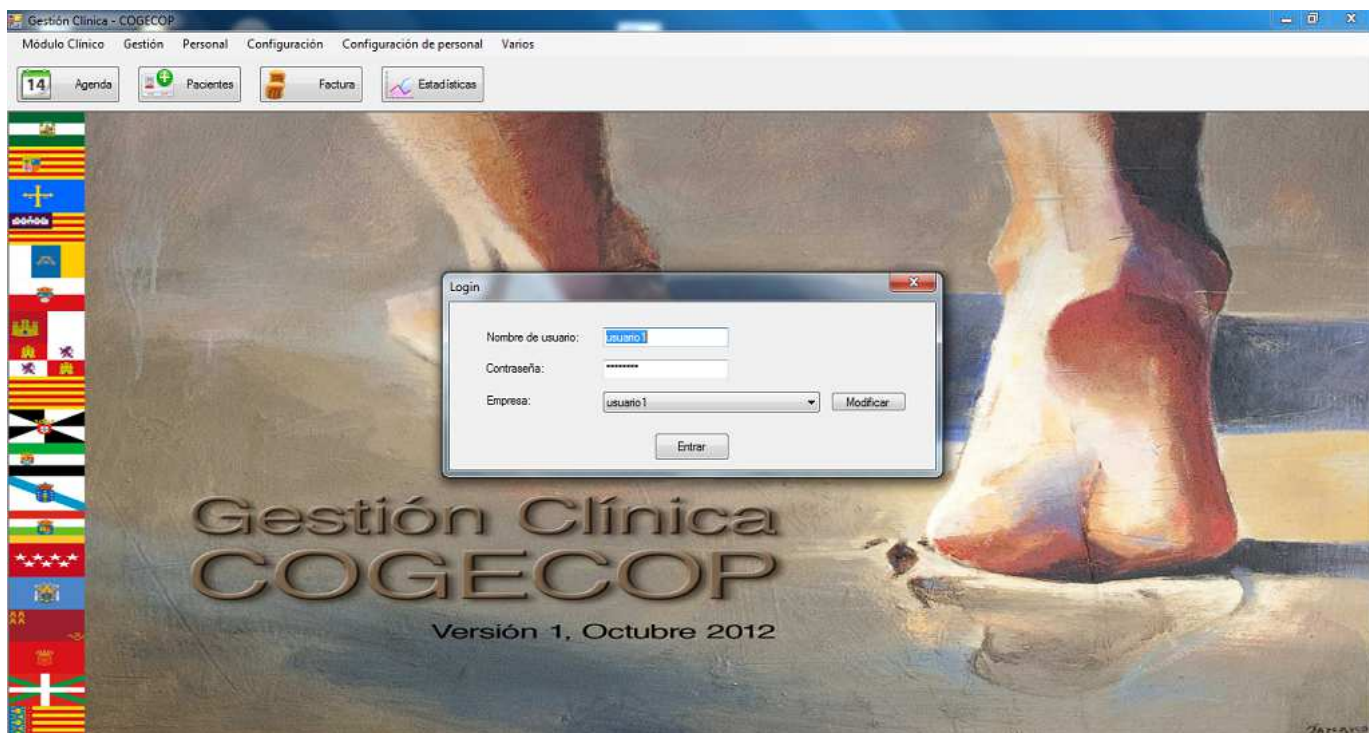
Gestión Clínica - COGECOP

Módulo Clínico Gestión Personal Configuración Configuración de personal Varios

14 Agenda
Pacientes
Factura
Estadísticas

Login

Nombre de usuario: usuario1
Contraseña: ********
Empresa: usuario1
Modificar
Entrar

Gestión Clínica
COGECOP
Versión 1, Octubre 2012